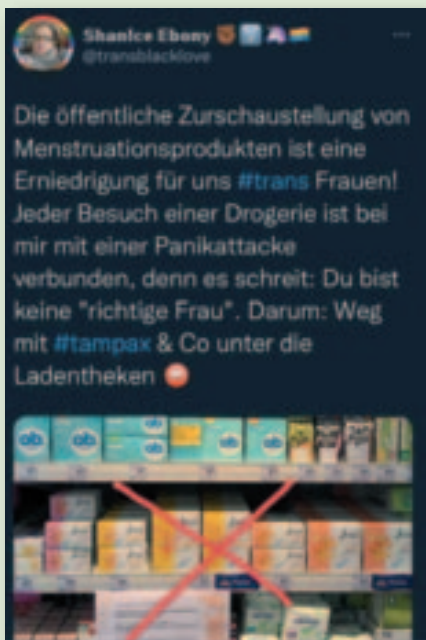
Shanice Ebony
@transblacklove

···

Die öffentliche Zurschaustellung von Menstruationsprodukten ist eine Erniedrigung für uns #trans Frauen! Jeder Besuch einer Drogerie ist bei mir mit einer Panikattacke verbunden, denn es schreit: Du bist keine "richtige Frau". Darum: Weg mit #tampax & Co unter die Ladentheken

ob ob ob ob